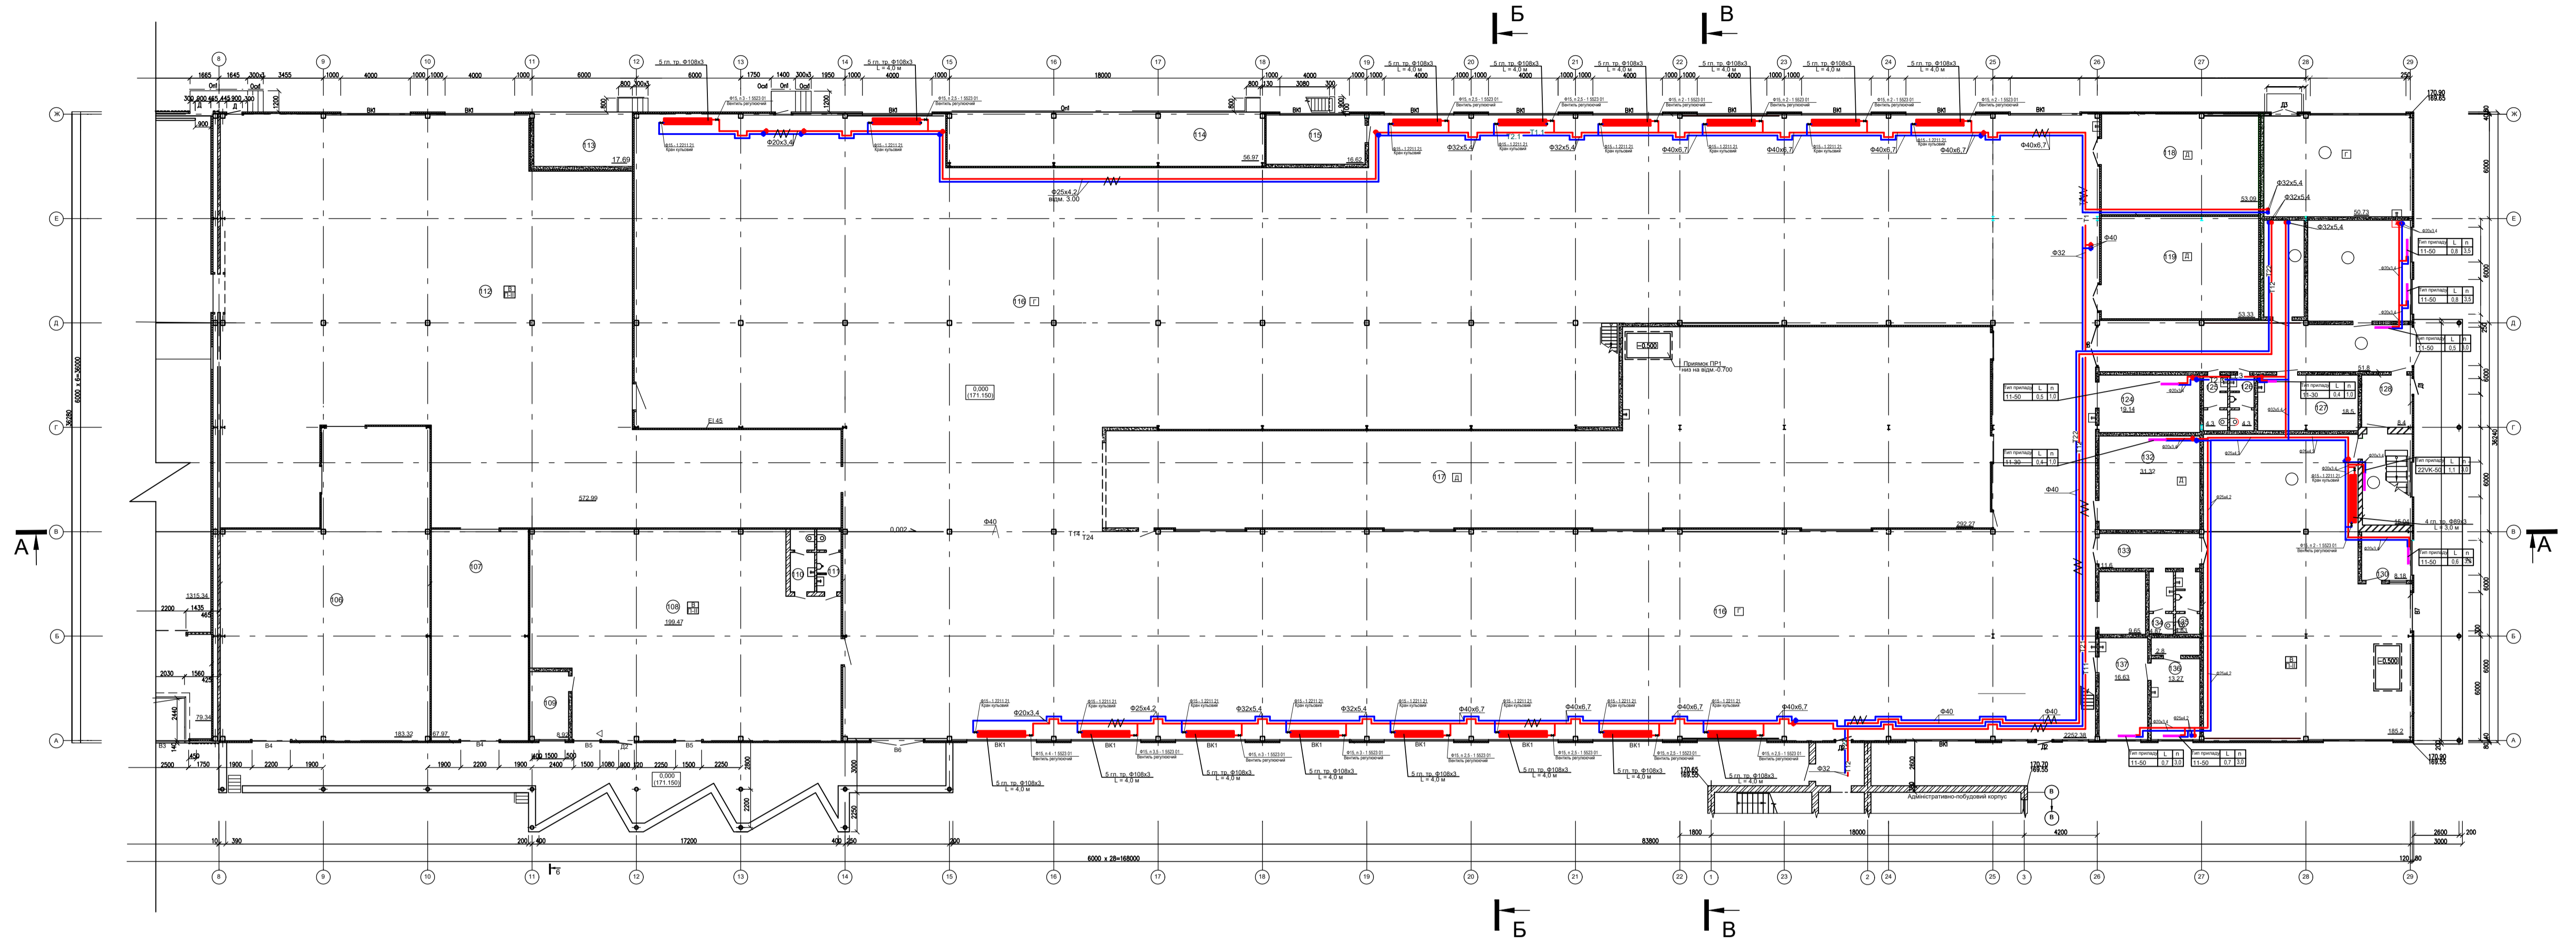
Б
В

8 9 10 11 12 13 14 15 16 17 18 19 20 21 22 23 24 25 26 27 28 29

5 гл. тр. Ф108х3
5 гл. тр. Ф108х3
L = 4,0 м
5 гл. тр. Ф108х3
L = 4,0 м
5 гл. тр. Ф108х3
L = 4,0 м
5 гл. тр. Ф108х3
L = 4,0 м
5 гл. тр. Ф108х3
L = 4,0 м
5 гл. тр. Ф108х3
L = 4,0 м

1665 1645 300 3455 1000 4000 1000 4000 1000 6000 800 1750 1400 1950 1000 4000 1000 18000 1000 4000 1000 1000 4000 1000 1000 4000 1000 1000 4000 1000 1000 4000 1000 1000 4000 250

ВК1 ВК1 ВК1 ВК1 ВК1 ВК1 ВК1 ВК1 ВК1 ВК1

Ж Е Д Г В Б А

Ф20х3,4
Ф25х4,2
відм. 3.00
Ф32х5,4
Ф32х5,4
Ф40х6,7
Ф40х6,7
Ф40х6,7
Ф40х6,7
Ф40х6,7
Ф32х5,4
Ф32х5,4
Ф32х5,4
Ф40
Ф32

Кран кульовий
Вентиль регулюючий

113 17.69
114 56.97
115 16.62
118 Д
119 Д
53.09
50.73
53.33
112
116 Г
0,000
(171.150)
Е145
-0,500
Приямок ПР1
низ на відм.-0.700

Тип приладу | L | n
11-50 | 0.8 | 3.5
11-50 | 0.8 | 3.5
11-50 | 0.5 | 3.0
11-50 | 0.5 | 1.0
11-30 | 0.4 | 1.0
11-30 | 0.4 | 1.0
22VK-50 | 1.1 | 3.0
11-50 | 0.6 | 3.5
11-50 | 0.7 | 3.0
11-50 | 0.7 | 3.0

124 19.14
125
126
127 18.5
128
132 31.32
133
134
135
136 13.27
137 16.63
130 8.18
117 Д
572.99
0.002
Ф40
Т24
292.27
4 гл. тр. Ф89х3
L = 3,0 м

106
107
108 199.47
109
110
111
116 Г
1315.34
2200 1435 465
2030 1560 425
2440 79.34
183.32 67.97
2252.38
185.2
8.92

Ф20х3,4 Ф25х4,2 Ф32х5,4 Ф32х5,4 Ф40х6,7 Ф40х6,7 Ф40х6,7 Ф40х6,7 Ф40 Ф32

5 гл. тр. Ф108х3
L = 4,0 м

В3 В4 В4 В5 В6
2500 1750 1900 2200 1900 1900 2200 1900 2400 1500 500 1080 800 2250 1500 2250 2800 3000

0,000
(171.150)

Адміністративно-побутовий корпус

170.65
169.55
170.70
169.55
170.90
169.65

10 390 200 400 17200 400 250 200 1800 18000 4200 2600 200 3000
83800
6000 х 28=168000
120 80

6000 х 6=36000
36280

8 9 10 11 12 13 14 15 16 17 18 19 20 21 22 1 23 2 24 25 3 26 27 28 29

А
А
Б
В